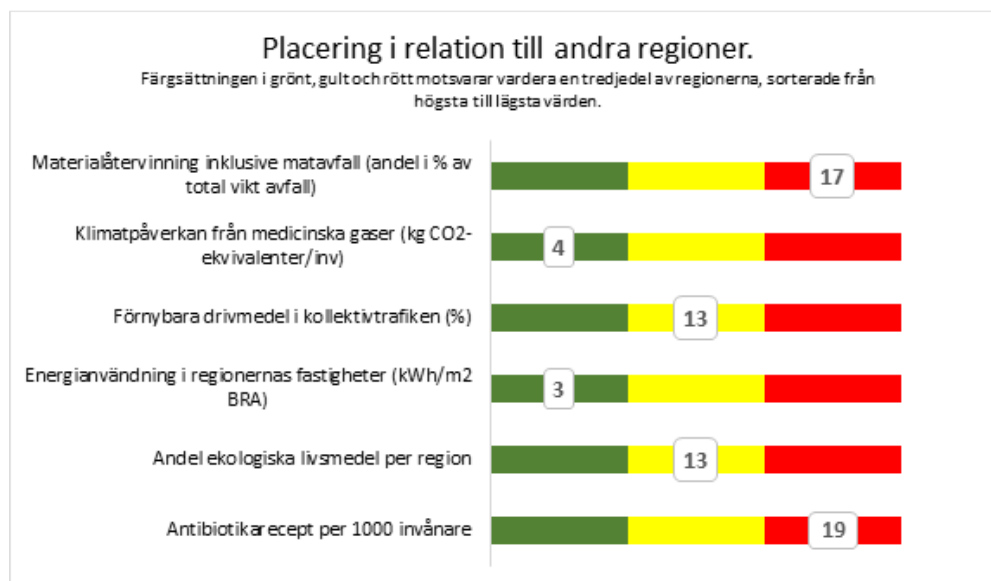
Placering i relation till andra regioner.

Färgsättningen i grönt, gult och rött motsvarar vardera en tredjedel av regionerna, sorterade från högsta till lägsta värden.

Materialåtervinning inklusive matavfall (andel i % av total vikt avfall)
17

Klimatpåverkan från medicinska gaser (kg CO2-ekvivalenter/inv)
4

Förnybara drivmedel i kollektivtrafiken (%)
13

Energianvändning i regionernas fastigheter (kWh/m2 BRA)
3

Andel ekologiska livsmedel per region
13

Antibiotikarecept per 1000 invånare
19